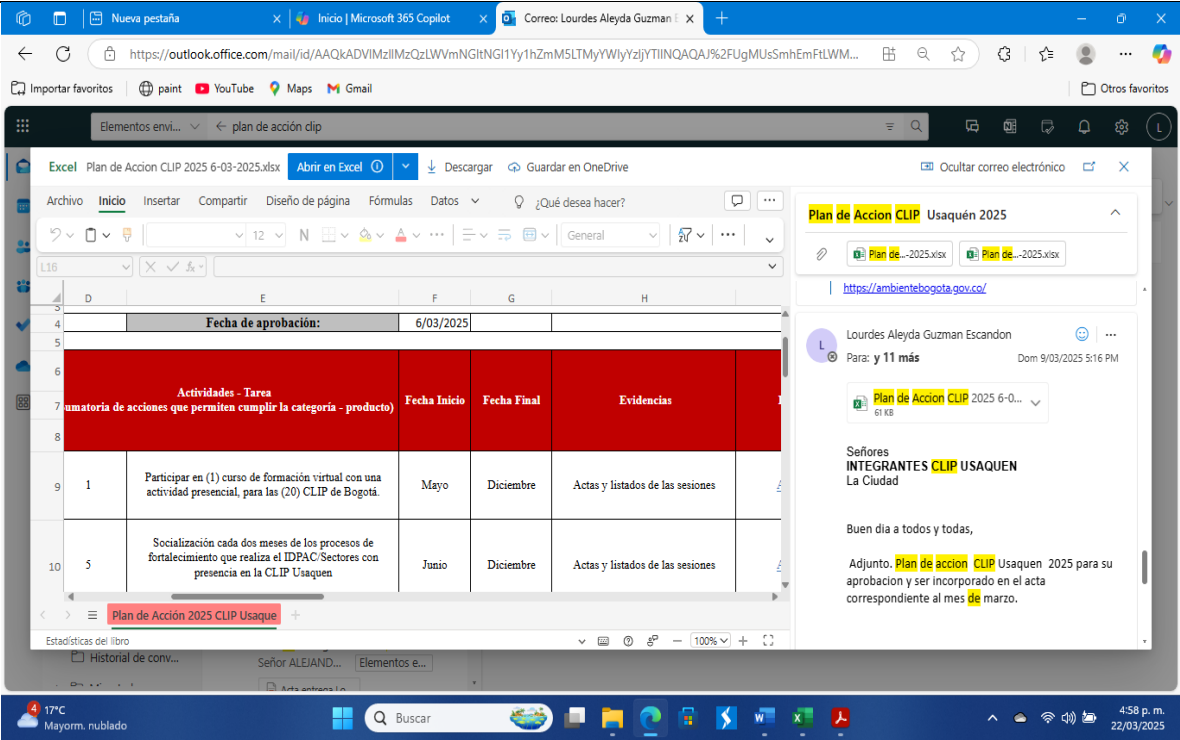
Nueva pestaña
Inicio | Microsoft 365 Copilot
Correo: Lourdes Aleyda Guzman E

https://outlook.office.com/mail/id/AAQkADVlMzllMzQzLWVmNGItNGI1Yy1hZmM5LTMyYWIyYzljYTllNQAQAJ%2FUgMUsSmhEmFtLWM...

Importar favoritos | paint | YouTube | Maps | Gmail | Otros favoritos

Elementos envi... | plan de acción clip

Excel Plan de Accion CLIP 2025 6-03-2025.xlsx | Abrir en Excel | Descargar | Guardar en OneDrive | Ocultar correo electrónico

Archivo | Inicio | Insertar | Compartir | Diseño de página | Fórmulas | Datos | ¿Qué desea hacer?

12 | N | General

L16

| | D | E | F | G | H |
|---|---|---|---|---|---|
| 4 | | Fecha de aprobación: | 6/03/2025 | | |
| 6-8 | | Actividades - Tarea (sumatoria de acciones que permiten cumplir la categoría - producto) | Fecha Inicio | Fecha Final | Evidencias |
| 9 | 1 | Participar en (1) curso de formación virtual con una actividad presencial, para las (20) CLIP de Bogotá. | Mayo | Diciembre | Actas y listados de las sesiones |
| 10 | 5 | Socialización cada dos meses de los procesos de fortalecimiento que realiza el IDPAC/Sectores con presencia en la CLIP Usaquen | Junio | Diciembre | Actas y listados de las sesiones |

Plan de Acción 2025 CLIP Usaque

Estadísticas del libro | 100%

Plan de Accion CLIP Usaquén 2025

Plan de...-2025.xlsx | Plan de...-2025.xlsx

https://ambientebogota.gov.co/

Lourdes Aleyda Guzman Escandon
Para: y 11 más | Dom 9/03/2025 5:16 PM

Plan de Accion CLIP 2025 6-0...
61 KB

Señores
INTEGRANTES CLIP USAQUEN
La Ciudad

Buen dia a todos y todas,

Adjunto. Plan de accion CLIP Usaquen 2025 para su aprobacion y ser incorporado en el acta correspondiente al mes de marzo.

Historial de conv...
Señor ALEJAND... | Elementos e...
Acta entrega Lo...

17°C
Mayorm. nublado
Buscar
4:58 p. m.
22/03/2025